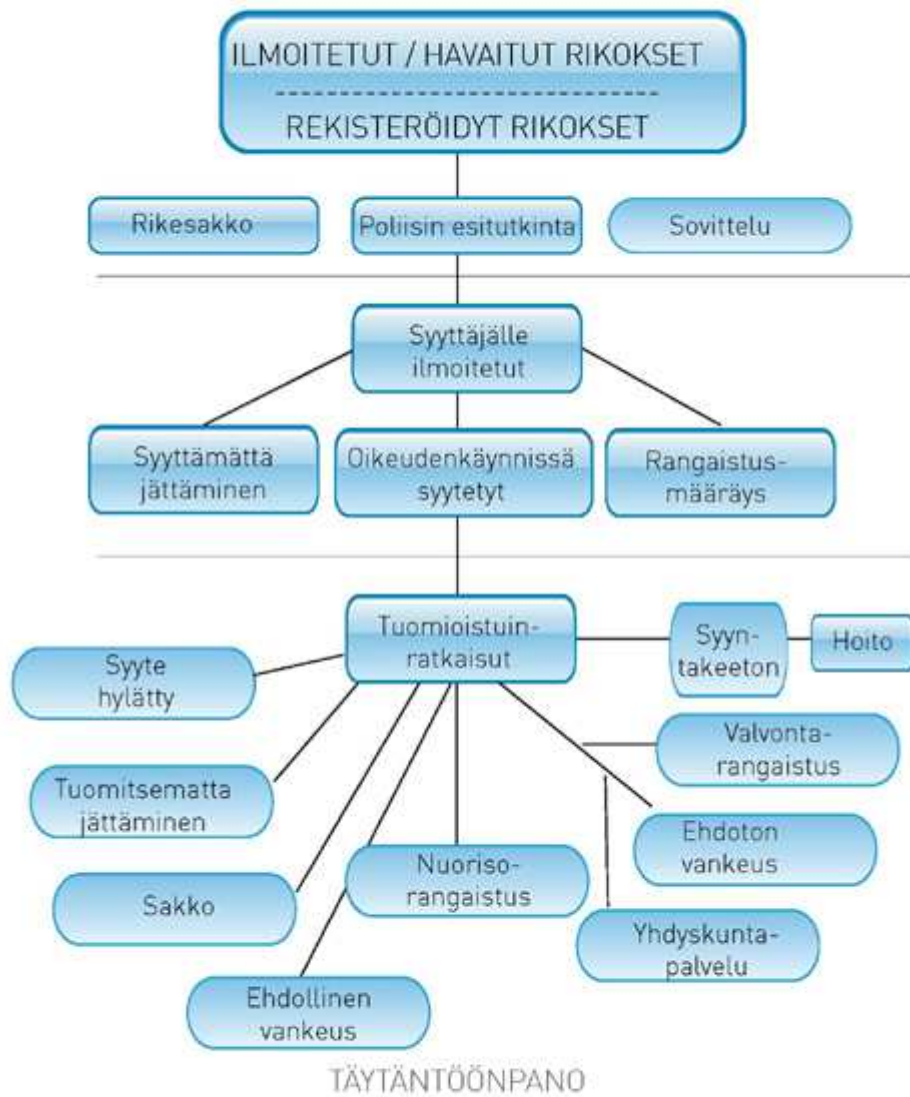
ILMOITETUT / HAVAITUT RIKOKSET
------------------------------
REKISTERÖIDYT RIKOKSET

Rikesakko

Poliisin esitutkinta

Sovittelu

Syyttäjälle ilmoitetut

Syyttämättä jättäminen

Oikeudenkäynnissä syytetyt

Rangaistusmääräys

Tuomioistuinratkaisut

Syyntakeeton

Hoito

Syyte hylätty

Valvontarangaistus

Tuomitsematta jättäminen

Ehdoton vankeus

Sakko

Nuorisorangaistus

Yhdyskuntapalvelu

Ehdollinen vankeus

TÄYTÄNTÖÖNPANO